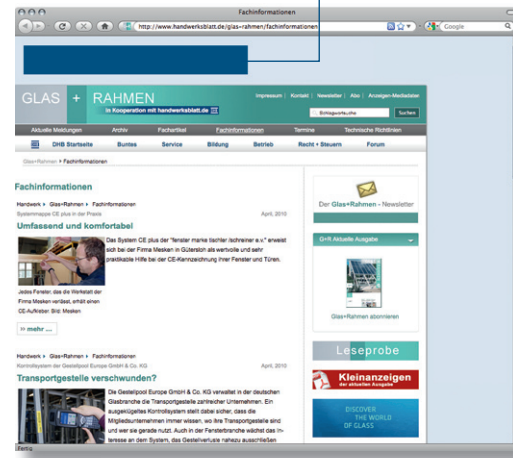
Fachinformationen

http://www.handwerksblatt.de/glas-rahmen/fachinformationen

Google

GLAS + RAHMEN

in Kooperation mit handwerksblatt.de

Impressum | Kontakt | Newsletter | Abo | Anzeigen-Mediadaten

Suchwort eingeben | Suchen

Aktuelle Meldungen | Archiv | Fachartikel | Fachinformationen | Termine | Technische Richtlinien

DHB Startseite | Buntes | Service | Bildung | Betrieb | Recht + Steuern | Forum

Glas+Rahmen > Fachinformationen

Fachinformationen

Handwerk > Glas+Rahmen > Fachinformationen

Systemmappe CE plus in der Praxis April, 2010

Umfassend und komfortabel

Das System CE plus der "fenster marke tischler /schreiner e.v." erweist sich bei der Firma Masken in Gütersloh als wertvolle und sehr praktikable Hilfe bei der CE-Kennzeichnung ihrer Fenster und Türen.

Jedes Fenster, das die Werkstatt der Firma Masken verlässt, erhält einen CE-Aufkleber. Bild: Masken

» mehr ...

Handwerk > Glas+Rahmen > Fachinformationen

Kontrollsystem der Gestellpool Europe GmbH & Co. KG April, 2010

Transportgestelle verschwunden?

Die Gestellpool Europe GmbH & Co. KG verwaltet in der deutschen Glasbranche die Transportgestelle zahlreicher Unternehmen. Ein ausgeklügeltes Kontrollsystem stellt dabei sicher, dass die Mitgliedsunternehmen immer wissen, wo ihre Transportgestelle sind und wer sie gerade nutzt. Auch in der Fensterbranche wächst das Interesse an dem System, das Gestellverluste nahezu ausschließen

Der Glas+Rahmen – Newsletter

G+R Aktuelle Ausgabe

Glas+Rahmen abonnieren

Leseprobe

Kleinanzeigen der aktuellen Ausgabe

DISCOVER THE WORLD OF GLASS

Fertig